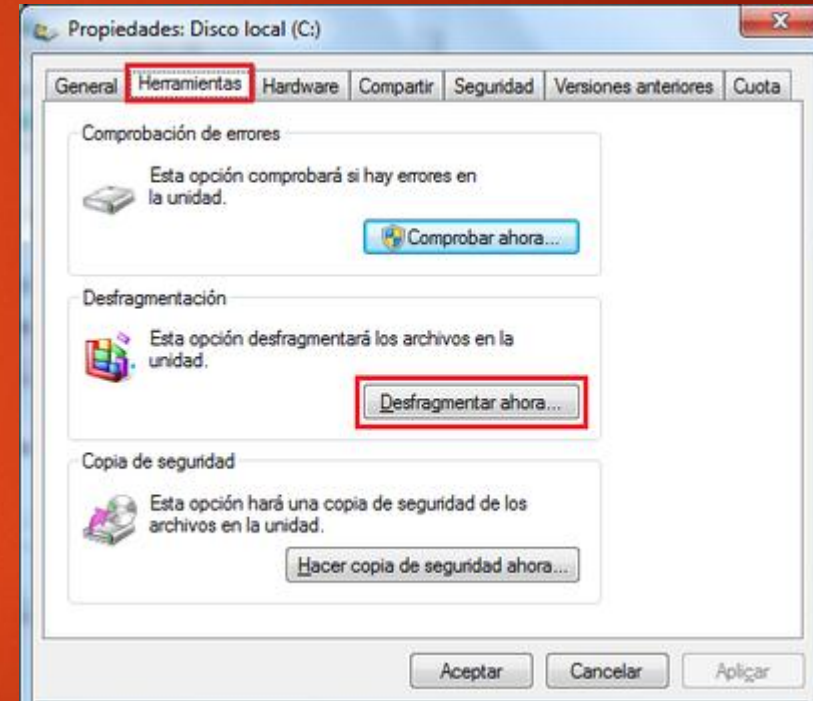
Propiedades: Disco local (C:)

General | Herramientas | Hardware | Compartir | Seguridad | Versiones anteriores | Cuota

Comprobación de errores

Esta opción comprobará si hay errores en la unidad.

Comprobar ahora...

Desfragmentación

Esta opción desfragmentará los archivos en la unidad.

Desfragmentar ahora...

Copia de seguridad

Esta opción hará una copia de seguridad de los archivos en la unidad.

Hacer copia de seguridad ahora...

Aceptar | Cancelar | Aplicar